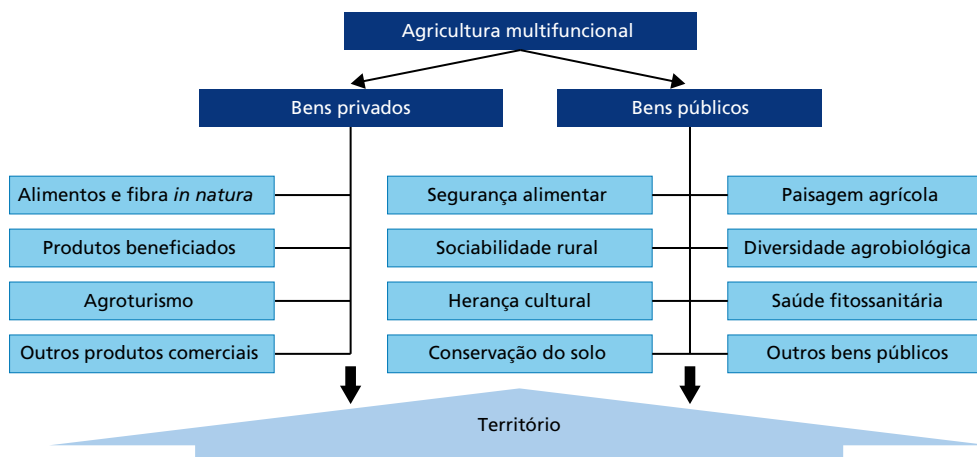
Agricultura multifuncional

Bens privados

Bens públicos

Alimentos e fibra *in natura*

Produtos beneficiados

Agroturismo

Outros produtos comerciais

Segurança alimentar

Sociabilidade rural

Herança cultural

Conservação do solo

Paisagem agrícola

Diversidade agrobiológica

Saúde fitossanitária

Outros bens públicos

Território